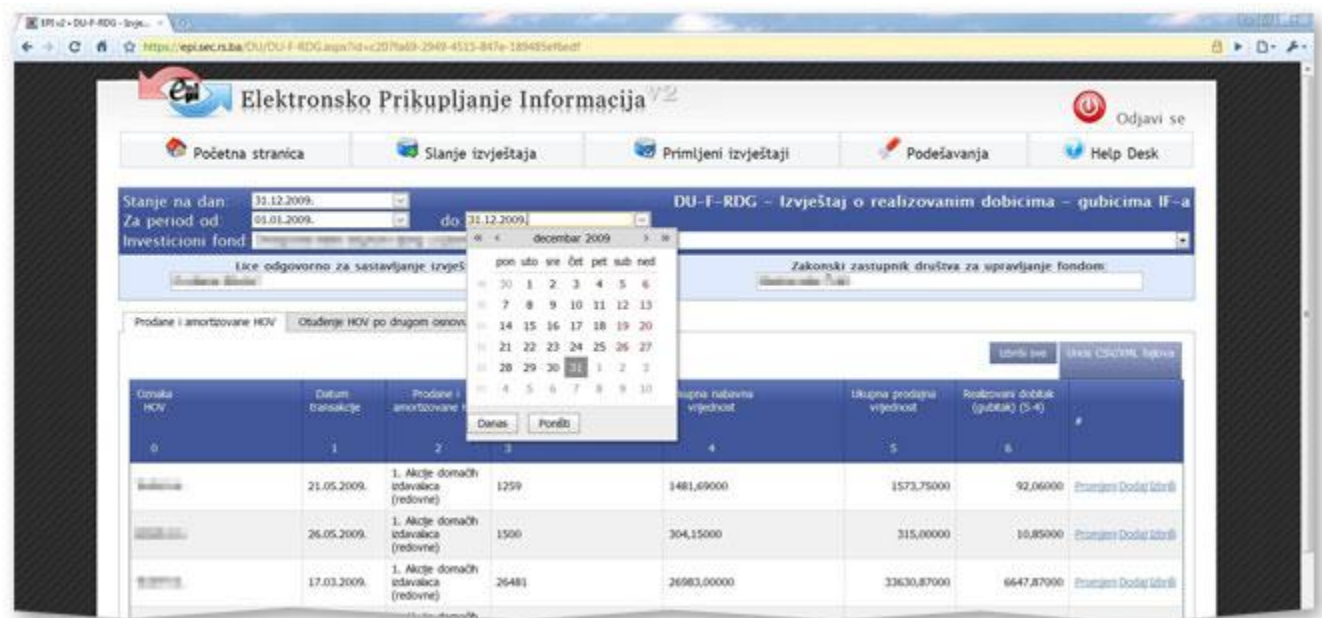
EPI v2 - DU-F-RDG - Izvje... ×

https://epi.sec.rs.ba/DU/DU-F-RDG.aspx?id=c207fa69-2949-4515-847e-189485efbedf

Elektronsko Prikupljanje Informacija v2

Odjavi se

Početna stranica | Slanje izvještaja | Primljeni izvještaji | Podešavanja | Help Desk

Stanje na dan: 31.12.2009.
Za period od: 01.01.2009. do 31.12.2009.
Investicioni fond: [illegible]

DU-F-RDG – Izvještaj o realizovanim dobicima – gubicima IF-a

Lice odgovorno za sastavljanje izvješ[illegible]

Zakonski zastupnik društva za upravljanje fondom:

« ‹ decembar 2009 › »

| pon | uto | sre | čet | pet | sub | ned |
|---|---|---|---|---|---|---|
| 30 | 1 | 2 | 3 | 4 | 5 | 6 |
| 7 | 8 | 9 | 10 | 11 | 12 | 13 |
| 14 | 15 | 16 | 17 | 18 | 19 | 20 |
| 21 | 22 | 23 | 24 | 25 | 26 | 27 |
| 28 | 29 | 30 | 31 | 1 | 2 | 3 |
| 4 | 5 | 6 | 7 | 8 | 9 | 10 |

Danas | Poništi

Prodane i amortizovane HOV | Otuđenje HOV po drugom osnov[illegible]

Izbriši sve | Unos CSV/XML fajlova

| Oznaka HOV 0 | Datum transakcije 1 | Prodane i amortizovane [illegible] 2 | 3 | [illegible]kupna nabavna vrijednost 4 | Ukupna prodajna vrijednost 5 | Realizovani dobitak (gubitak) (5-4) 6 | # |
|---|---|---|---|---|---|---|---|
| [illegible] | 21.05.2009. | 1. Akcije domaćih izdavalaca (redovne) | 1259 | 1481,69000 | 1573,75000 | 92,06000 | Promjeni Dodaj Izbriši |
| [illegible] | 26.05.2009. | 1. Akcije domaćih izdavalaca (redovne) | 1500 | 304,15000 | 315,00000 | 10,85000 | Promjeni Dodaj Izbriši |
| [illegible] | 17.03.2009. | 1. Akcije domaćih izdavalaca (redovne) | 26481 | 26983,00000 | 33630,87000 | 6647,87000 | Promjeni Dodaj Izbriši |